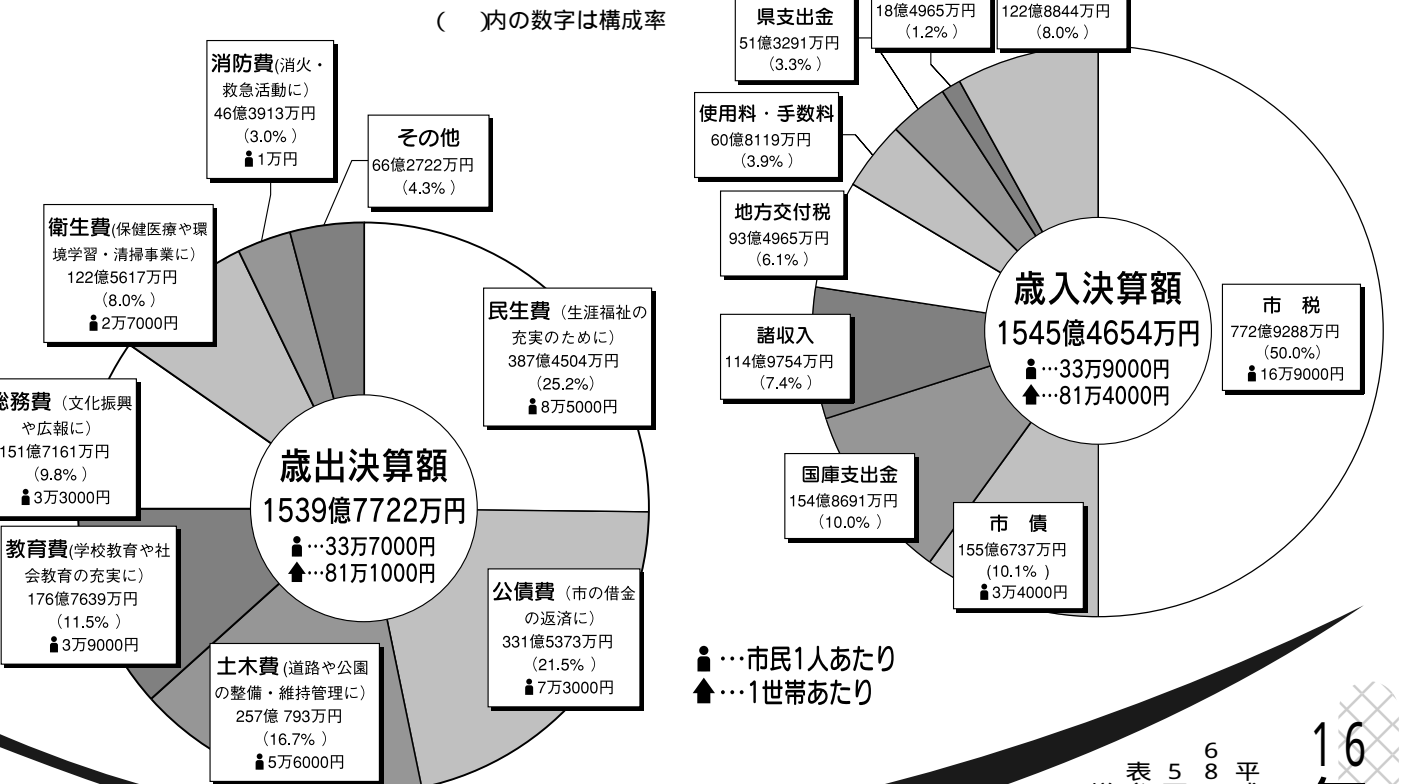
( )内の数字は構成率

消防費(消火・救急活動に)
46億3913万円
(3.0%)
1万円

その他
66億2722万円
(4.3%)

衛生費(保健医療や環境学習・清掃事業に)
122億5617万円
(8.0%)
2万7000円

民生費(生涯福祉の充実のために)
387億4504万円
(25.2%)
8万5000円

総務費(文化振興や広報に)
151億7161万円
(9.8%)
3万3000円

歳出決算額
1539億7722万円
…33万7000円
…81万1000円

教育費(学校教育や社会教育の充実に)
176億7639万円
(11.5%)
3万9000円

公債費(市の借金の返済に)
331億5373万円
(21.5%)
7万3000円

土木費(道路や公園の整備・維持管理に)
257億 793万円
(16.7%)
5万6000円

県支出金
51億3291万円
(3.3%)

18億4965万円
(1.2%)

122億8844万円
(8.0%)

使用料・手数料
60億8119万円
(3.9%)

地方交付税
93億4965万円
(6.1%)

歳入決算額
1545億4654万円
…33万9000円
…81万4000円

市 税
772億9288万円
(50.0%)
16万9000円

諸収入
114億9754万円
(7.4%)

国庫支出金
154億8691万円
(10.0%)

市 債
155億6737万円
(10.1%)
3万4000円

…市民1人あたり
…1世帯あたり

表 5 6 8 平

16